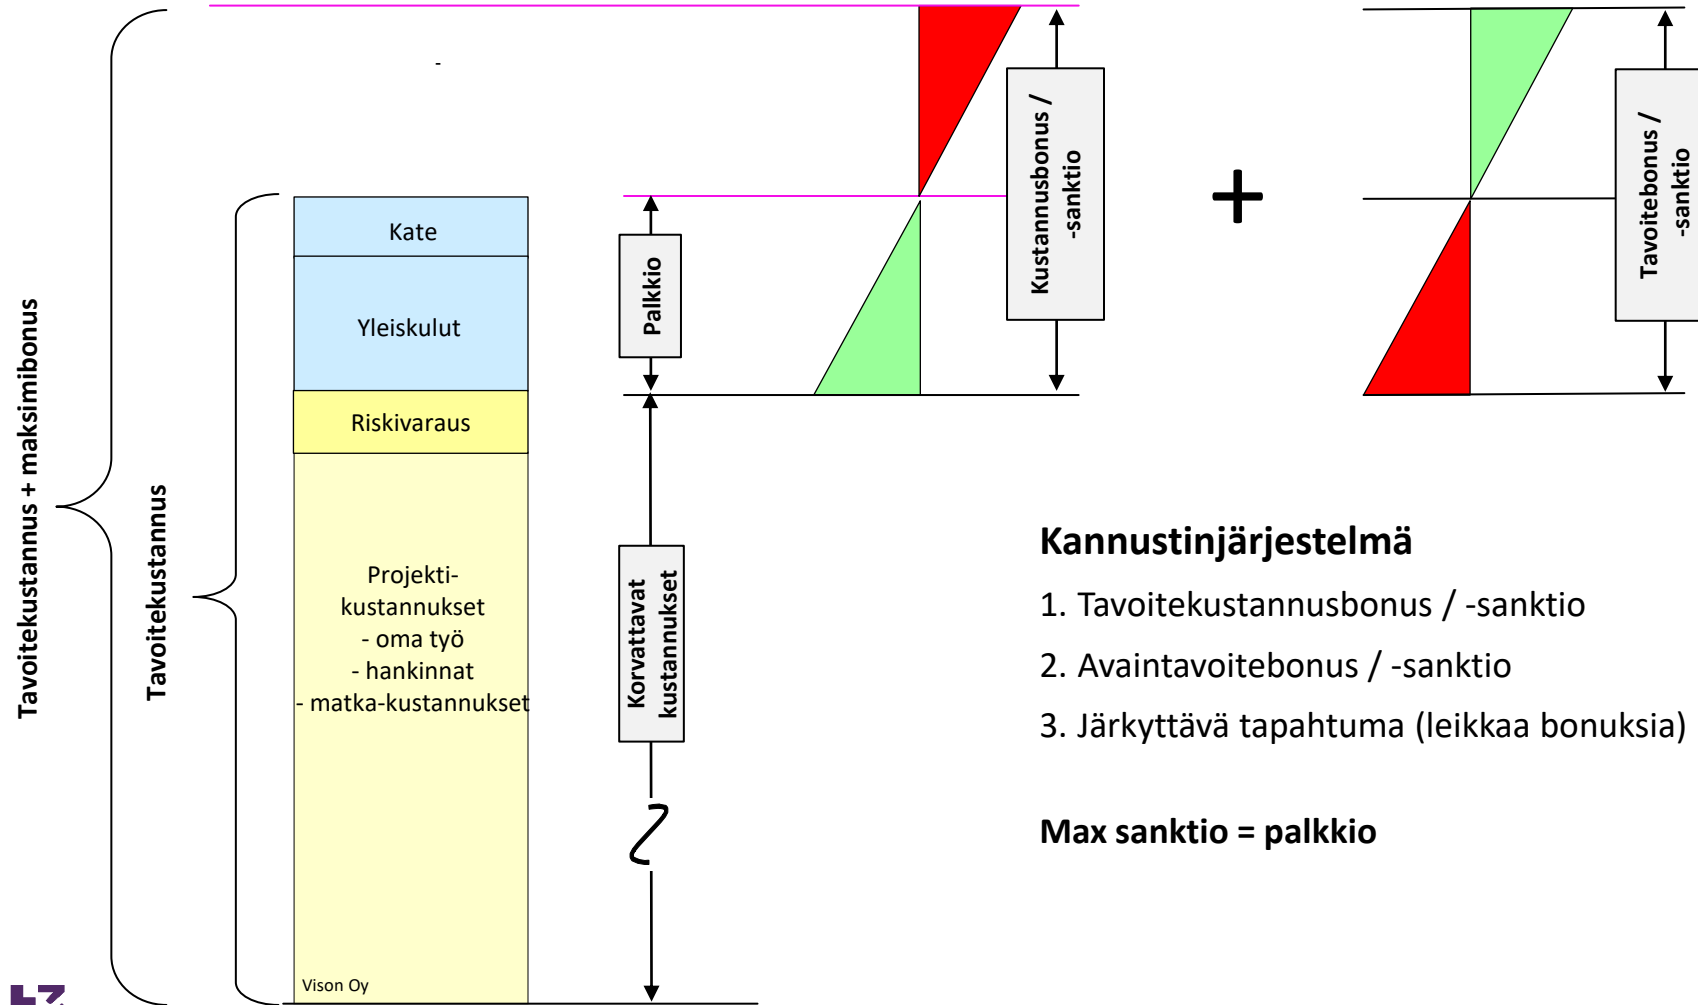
Tavoitekustannus + maksimibonus

Tavoitekustannus

Kate

Yleiskulut

Riskivaraus

Projekti-kustannukset
- oma työ
- hankinnat
- matka-kustannukset

Vison Oy

Palkkio

Korvattavat kustannukset

Kustannusbonus / -sanktio

+

Tavoitebonus / -sanktio

Kannustinjärjestelmä

1. Tavoitekustannusbonus / -sanktio

2. Avaintavoitebonus / -sanktio

3. Järkyttävä tapahtuma (leikkaa bonuksia)

Max sanktio = palkkio